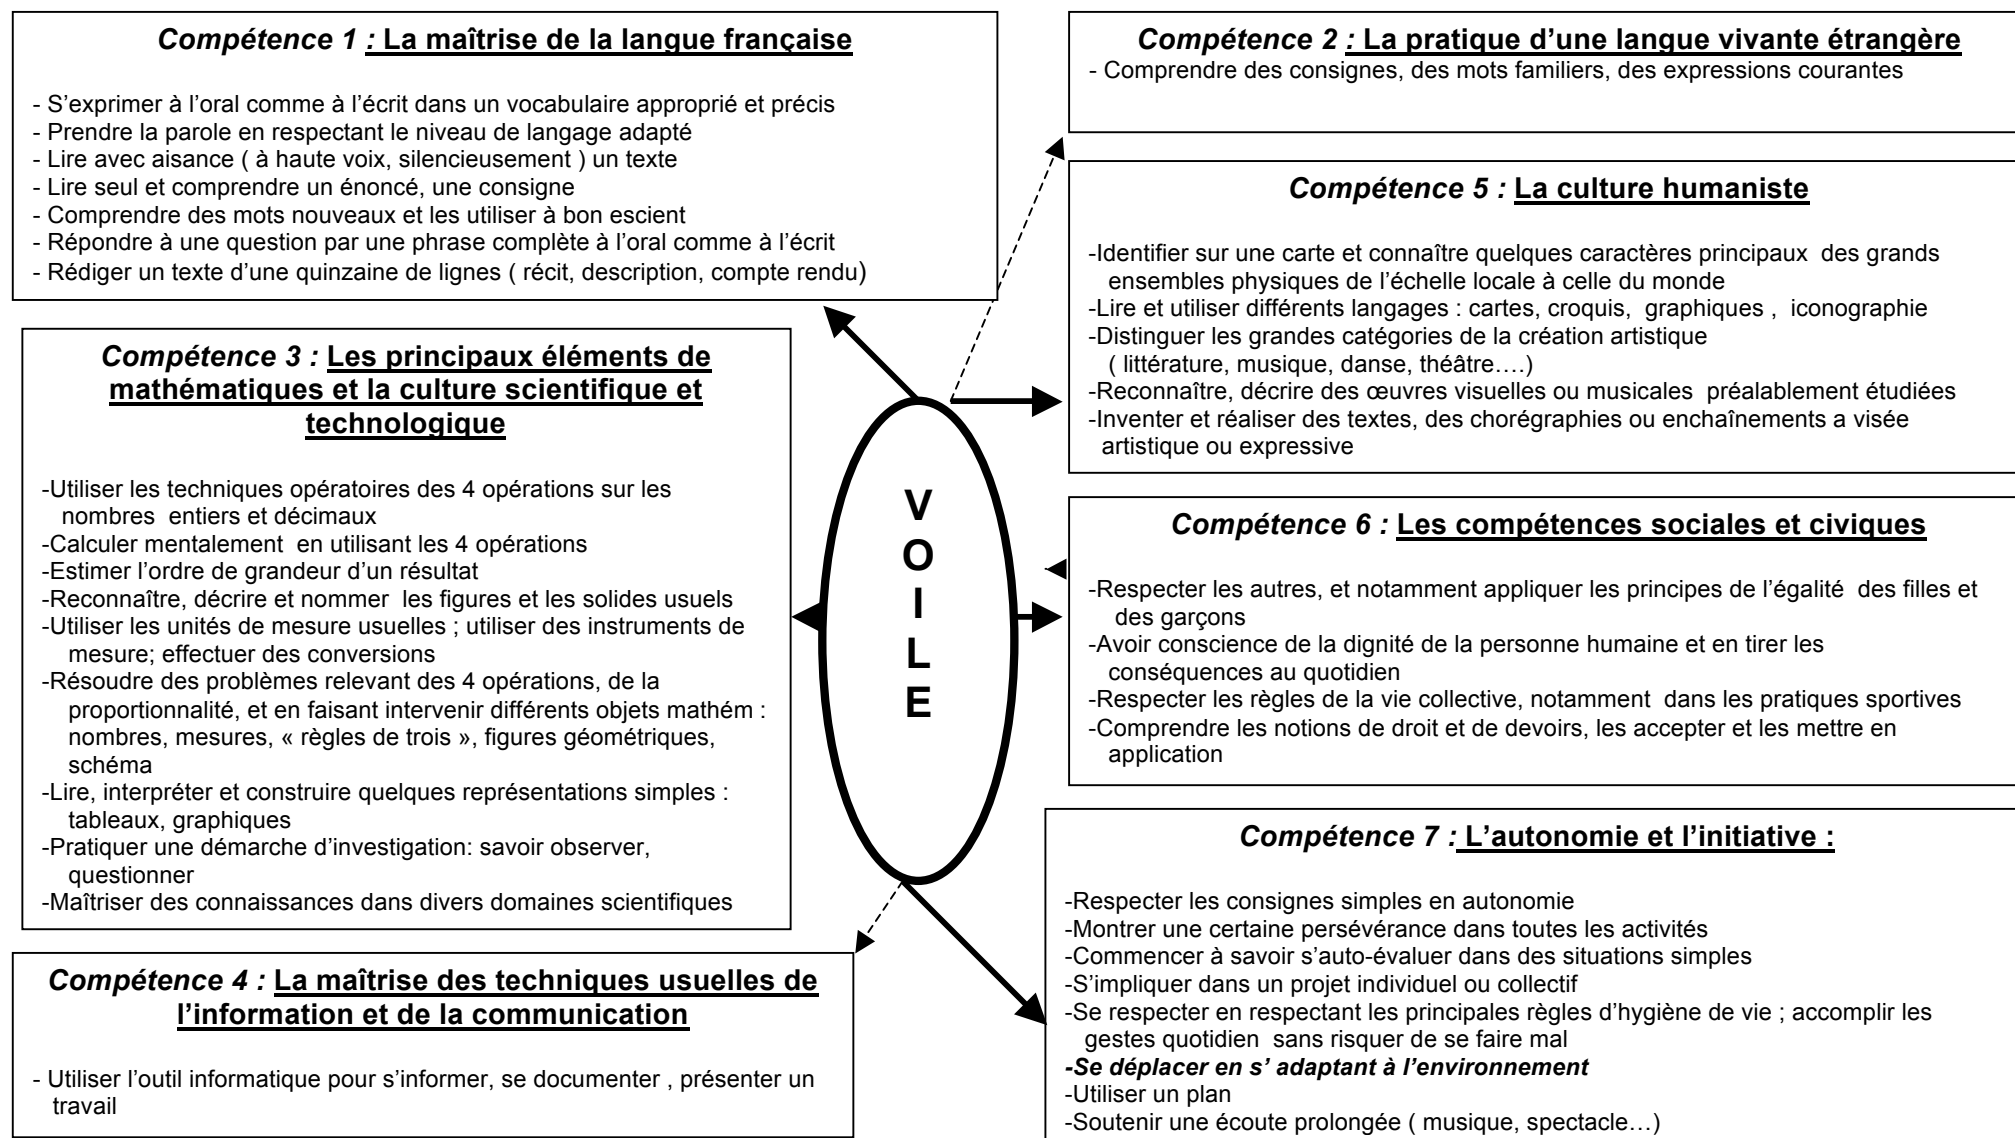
Compétence 1 : La maîtrise de la langue française

- S'exprimer à l'oral comme à l'écrit dans un vocabulaire approprié et précis
- Prendre la parole en respectant le niveau de langage adapté
- Lire avec aisance ( à haute voix, silencieusement ) un texte
- Lire seul et comprendre un énoncé, une consigne
- Comprendre des mots nouveaux et les utiliser à bon escient
- Répondre à une question par une phrase complète à l'oral comme à l'écrit
- Rédiger un texte d'une quinzaine de lignes ( récit, description, compte rendu)

Compétence 2 : La pratique d'une langue vivante étrangère
- Comprendre des consignes, des mots familiers, des expressions courantes

Compétence 5 : La culture humaniste

-Identifier sur une carte et connaître quelques caractères principaux des grands ensembles physiques de l'échelle locale à celle du monde
-Lire et utiliser différents langages : cartes, croquis, graphiques , iconographie
-Distinguer les grandes catégories de la création artistique ( littérature, musique, danse, théâtre….)
-Reconnaître, décrire des œuvres visuelles ou musicales préalablement étudiées
-Inventer et réaliser des textes, des chorégraphies ou enchaînements a visée artistique ou expressive

Compétence 3 : Les principaux éléments de mathématiques et la culture scientifique et technologique

-Utiliser les techniques opératoires des 4 opérations sur les nombres entiers et décimaux
-Calculer mentalement en utilisant les 4 opérations
-Estimer l'ordre de grandeur d'un résultat
-Reconnaître, décrire et nommer les figures et les solides usuels
-Utiliser les unités de mesure usuelles ; utiliser des instruments de mesure; effectuer des conversions
-Résoudre des problèmes relevant des 4 opérations, de la proportionnalité, et en faisant intervenir différents objets mathém : nombres, mesures, « règles de trois », figures géométriques, schéma
-Lire, interpréter et construire quelques représentations simples : tableaux, graphiques
-Pratiquer une démarche d'investigation: savoir observer, questionner
-Maîtriser des connaissances dans divers domaines scientifiques

V
O
I
L
E

Compétence 6 : Les compétences sociales et civiques

-Respecter les autres, et notamment appliquer les principes de l'égalité des filles et des garçons
-Avoir conscience de la dignité de la personne humaine et en tirer les conséquences au quotidien
-Respecter les règles de la vie collective, notamment dans les pratiques sportives
-Comprendre les notions de droit et de devoirs, les accepter et les mettre en application

Compétence 7 : L'autonomie et l'initiative :

-Respecter les consignes simples en autonomie
-Montrer une certaine persévérance dans toutes les activités
-Commencer à savoir s'auto-évaluer dans des situations simples
-S'impliquer dans un projet individuel ou collectif
-Se respecter en respectant les principales règles d'hygiène de vie ; accomplir les gestes quotidien sans risquer de se faire mal
-Se déplacer en s' adaptant à l'environnement
-Utiliser un plan
-Soutenir une écoute prolongée ( musique, spectacle…)

Compétence 4 : La maîtrise des techniques usuelles de l'information et de la communication

- Utiliser l'outil informatique pour s'informer, se documenter , présenter un travail